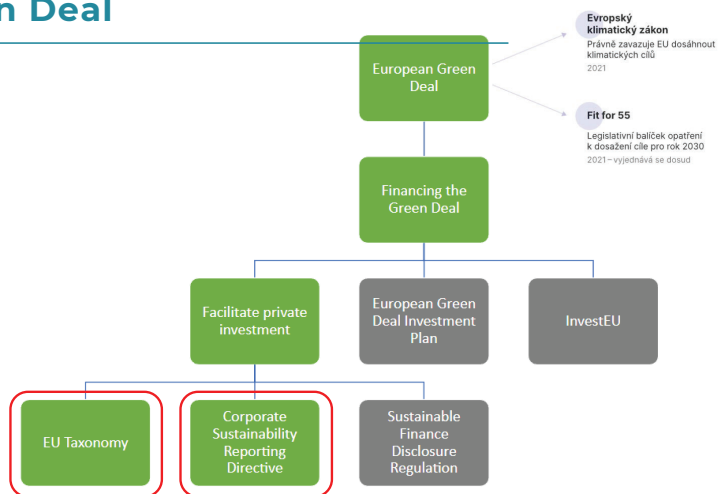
n Deal

Evropský klimatický zákon
Právně zavazuje EU dosáhnout klimatických cílů
2021

Fit for 55
Legislativní balíček opatření k dosažení cíle pro rok 2030
2021 – vyjednává se dosud

European Green Deal

Financing the Green Deal

Facilitate private investment

European Green Deal Investment Plan

InvestEU

EU Taxonomy

Corporate Sustainability Reporting Directive

Sustainable Finance Disclosure Regulation